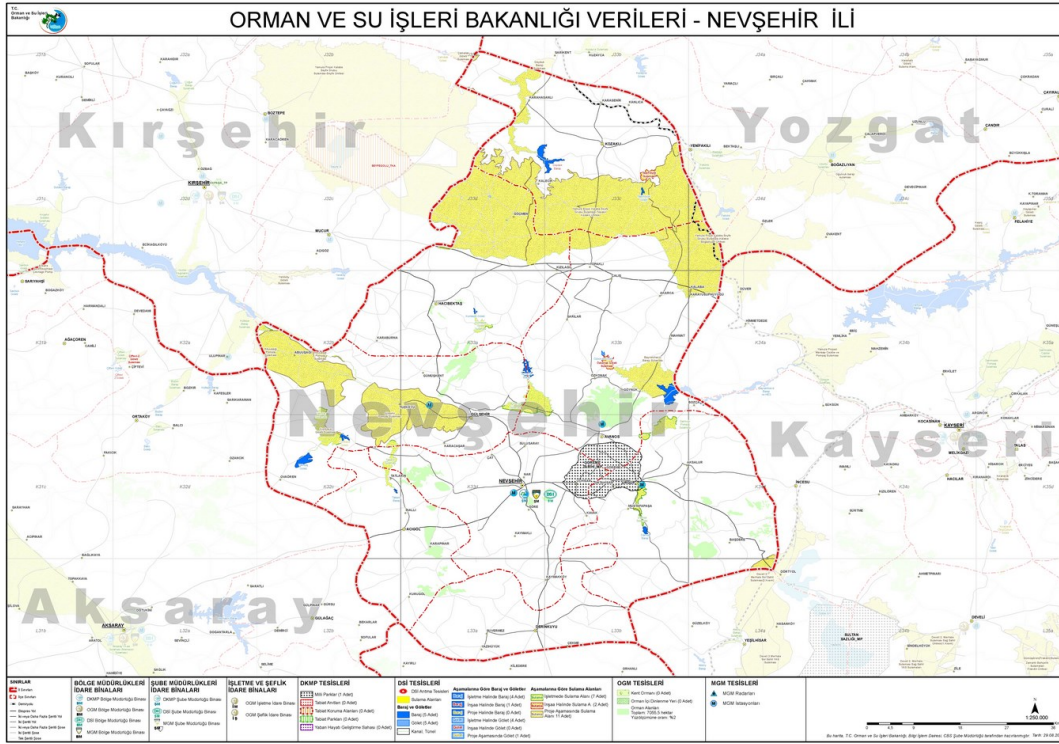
T.C. Orman ve Su İşleri Bakanlığı

ORMAN VE SU İŞLERİ BAKANLIĞI VERİLERİ - NEVŞEHİR İLİ

Kırşehir

Yozgat

Nevşehir

Kayseri

Aksaray

KIRŞEHİR

BOZTEPE

MUCUR

HACIBEKTAŞ

GÜLŞEHİR

NEVŞEHİR

ÜRGÜP

AVANOS

KOZAKLI

YERKÖY

BOĞAZLIYAN

KOCASİNAN

MELİKGAZİ

İNCESU

AKSARAY

DERİNKUYU

ORTAKÖY

AĞAÇÖREN

SARIYAHŞİ

SULTAN SAZLIĞI

SINIRLAR

BÖLGE MÜDÜRLÜKLERİ İDARE BİNALARI

ŞUBE MÜDÜRLÜKLERİ İDARE BİNALARI

İŞLETME VE ŞEFLİK İDARE BİNALARI

DKMP TESİSLERİ

DSİ TESİSLERİ

OGM TESİSLERİ

MGM TESİSLERİ

1:250.000